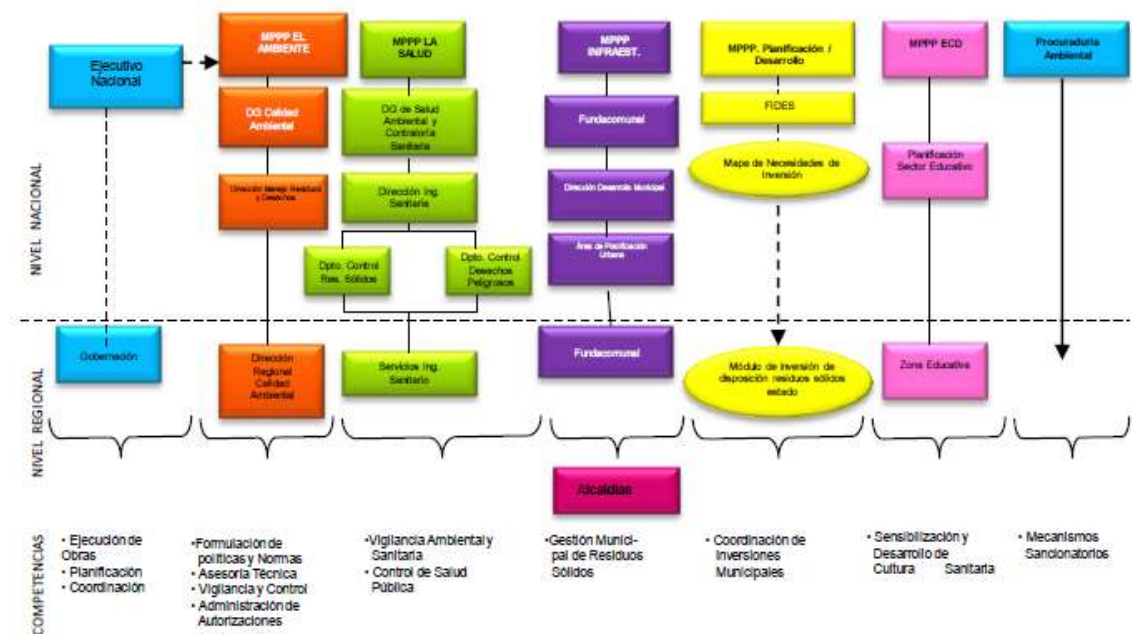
Ejecutivo Nacional

MPPP EL AMBIENTE

DG Calidad Ambiental

Dirección Manejo Residuos y Desechos

MPPP LA SALUD

DG de Salud Ambiental y Contraloría Sanitaria

Dirección Ing. Sanitaria

Dpto. Control Res. Sólidos

Dpto. Control Desechos Peligrosos

MPPP INFRAEST.

Fundacomunal

Dirección Desarrollo Municipal

Área de Planificación Urbana

MPPP. Planificación / Desarrollo

FIDES

Mapa de Necesidades de Inversión

MPPP ECD

Planificación Sector Educativo

Procuraduría Ambiental

NIVEL NACIONAL

NIVEL REGIONAL

Gobernación

Dirección Regional Calidad Ambiental

Servicios Ing. Sanitario

Fundacomunal

Módulo de inversión de disposición residuos sólidos estado

Zona Educativa

Alcaldías

COMPETENCIAS

• Ejecución de Obras
• Planificación
• Coordinación

•Formulación de políticas y Normas
• Asesoría Técnica
• Vigilancia y Control
• Administración de Autorizaciones

•Vigilancia Ambiental y Sanitaria
• Control de Salud Pública

•Gestión Municipal de Residuos Sólidos

• Coordinación de Inversiones Municipales

• Sensibilización y Desarrollo de Cultura Sanitaria

• Mecanismos Sancionatorios